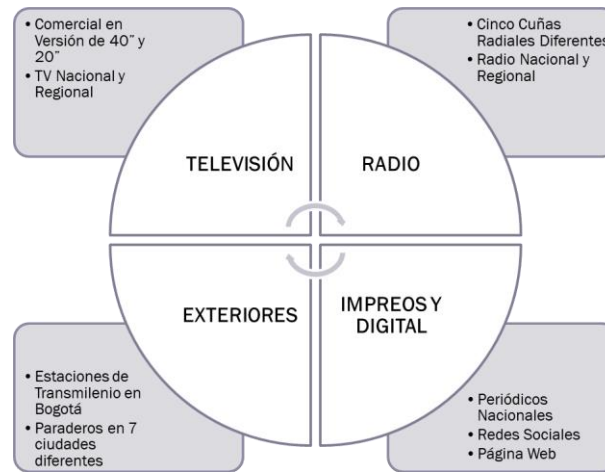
• Comercial en Versión de 40" y 20"
• TV Nacional y Regional

• Cinco Cuñas Radiales Diferentes
• Radio Nacional y Regional

TELEVISIÓN

RADIO

EXTERIORES

IMPREOS Y DIGITAL

• Estaciones de Transmilenio en Bogotá
• Paraderos en 7 ciudades diferentes

• Periódicos Nacionales
• Redes Sociales
• Página Web